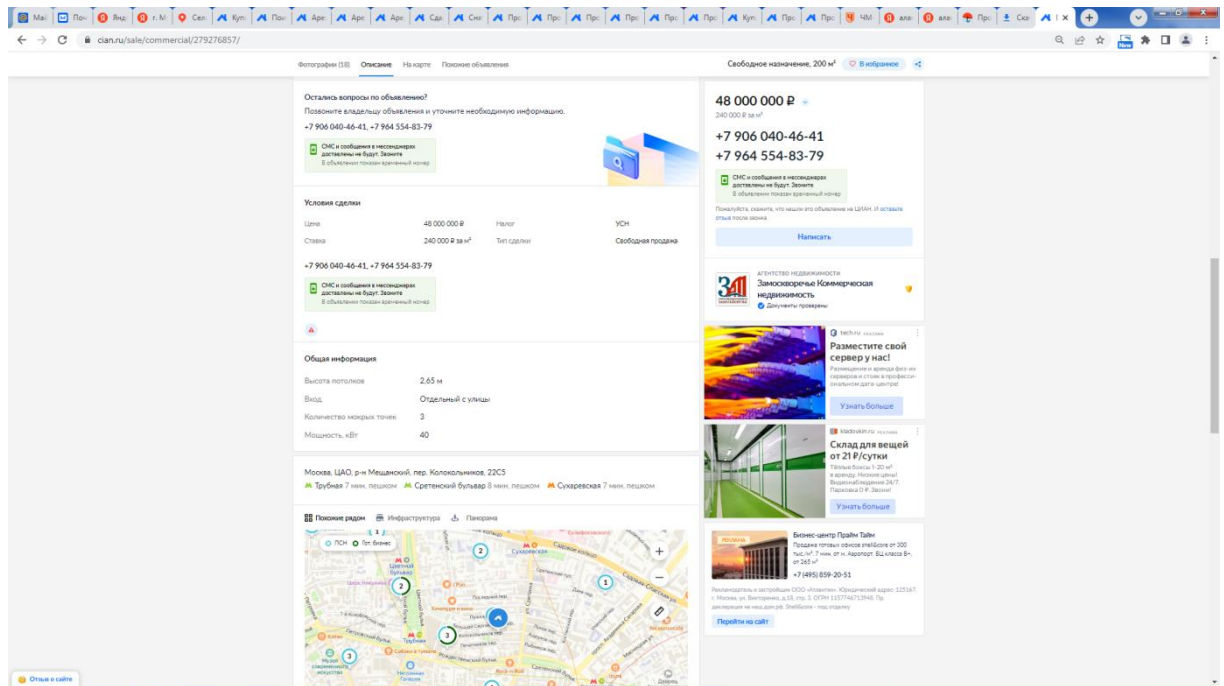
Mai | Пoч | Янд | г. М | Сел | Куп | Пом | Ape | Ape | Ape | Сда | Сни | Про | Про | Про | Про | Про | Куп | Про | Про | ЧМ | ала | ала | Про | Ска

cian.ru/sale/commercial/279276857/

Фотографии (18) Описание На карте Похожие объявления

Свободное назначение, 200 м² В избранное

Остались вопросы по объявлению?
Позвоните владельцу объявления и уточните необходимую информацию.
+7 906 040-46-41, +7 964 554-83-79

СМС и сообщения в мессенджерах доставлены не будут. Звоните
В объявлении показан временный номер

Условия сделки

| Цена | 48 000 000 ₽ | Налог | УСН |
|---|---|---|---|
| Ставка | 240 000 ₽ за м² | Тип сделки | Свободная продажа |

+7 906 040-46-41, +7 964 554-83-79

СМС и сообщения в мессенджерах доставлены не будут. Звоните
В объявлении показан временный номер

Общая информация

| Высота потолков | 2,65 м |
|---|---|
| Вход | Отдельный с улицы |
| Количество мокрых точек | 3 |
| Мощность, кВт | 40 |

Москва, ЦАО, р-н Мещанский, пер. Колокольников, 22С5
Трубная 7 мин. пешком Сретенский бульвар 8 мин. пешком Сухаревская 7 мин. пешком

Похожие рядом Инфраструктура Панорама

ПСН Гот. бизнес

Цветной бульвар
Трубная
Сухаревская

48 000 000 ₽
240 000 ₽ за м²

+7 906 040-46-41
+7 964 554-83-79

СМС и сообщения в мессенджерах доставлены не будут. Звоните
В объявлении показан временный номер

Пожалуйста, скажите, что нашли это объявление на ЦИАН. И оставьте отзыв после звонка

Написать

АГЕНТСТВО НЕДВИЖИМОСТИ
Замоскворечье Коммерческая недвижимость
Документы проверены

tech.ru реклама
Разместите свой сервер у нас!
Размещение и аренда физ-их серверов и стоек в профессиональном дата-центре!
Узнать больше

kladovkin.ru реклама
Склад для вещей от 21 ₽/сутки
Тёплые боксы 1-20 м² в аренду. Низкие цены! Видеонаблюдение 24/7. Парковка 0 ₽. Звоните!
Узнать больше

РЕКЛАМА
Бизнес-центр Прайм Тайм
Продажа готовых офисов shell&core от 300 тыс./м², 7 мин. от м. Аэропорт. БЦ класса В+, от 265 м²
+7 (495) 859-20-51

Рекламодатель и застройщик ООО «Атлантик». Юридический адрес: 125167, г. Москва, ул. Викторенко, д.16, стр. 1. ОГРН 1157746713948. Пр. декларация на наш.дом.рф. Shell&core - под отделку

Перейти на сайт

Отзыв о сайте